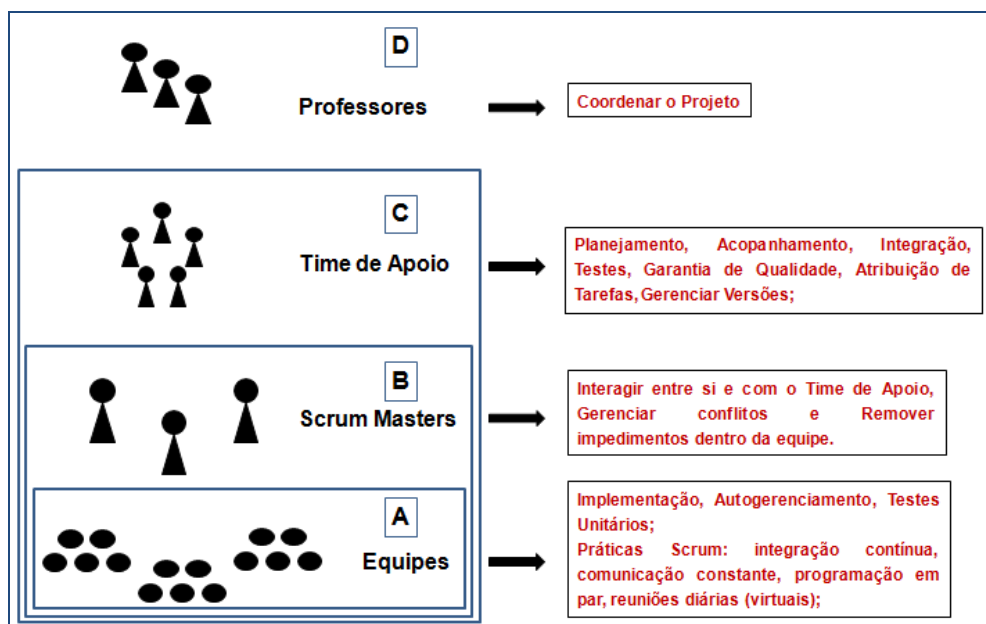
D

Professores

Coordenar o Projeto

C

Time de Apoio

Planejamento, Acopanhamento, Integração, Testes, Garantia de Qualidade, Atribuição de Tarefas, Gerenciar Versões;

B

Scrum Masters

Interagir entre si e com o Time de Apoio, Gerenciar conflitos e Remover impedimentos dentro da equipe.

A

Equipes

Implementação, Autogerenciamento, Testes Unitários;
Práticas Scrum: integração contínua, comunicação constante, programação em par, reuniões diárias (virtuais);